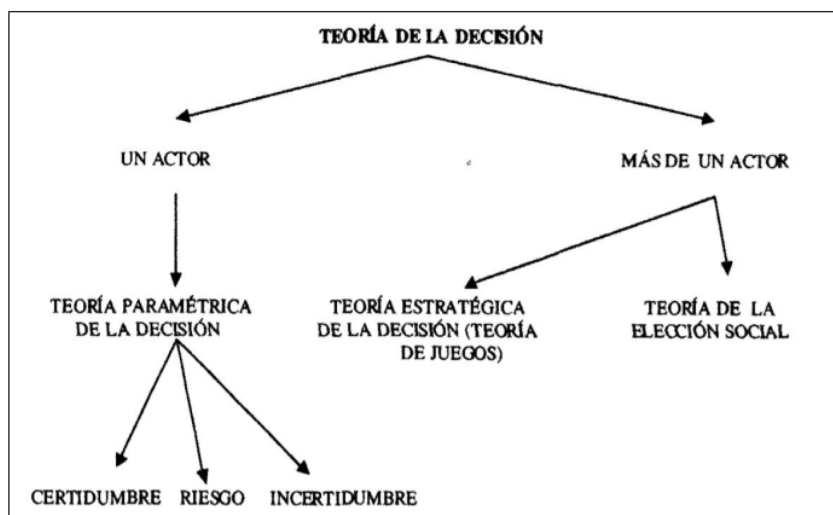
TEORÍA DE LA DECISIÓN

UN ACTOR

MÁS DE UN ACTOR

TEORÍA PARAMÉTRICA DE LA DECISIÓN

TEORÍA ESTRATÉGICA DE LA DECISIÓN (TEORÍA DE JUEGOS)

TEORÍA DE LA ELECCIÓN SOCIAL

CERTIDUMBRE RIESGO INCERTIDUMBRE